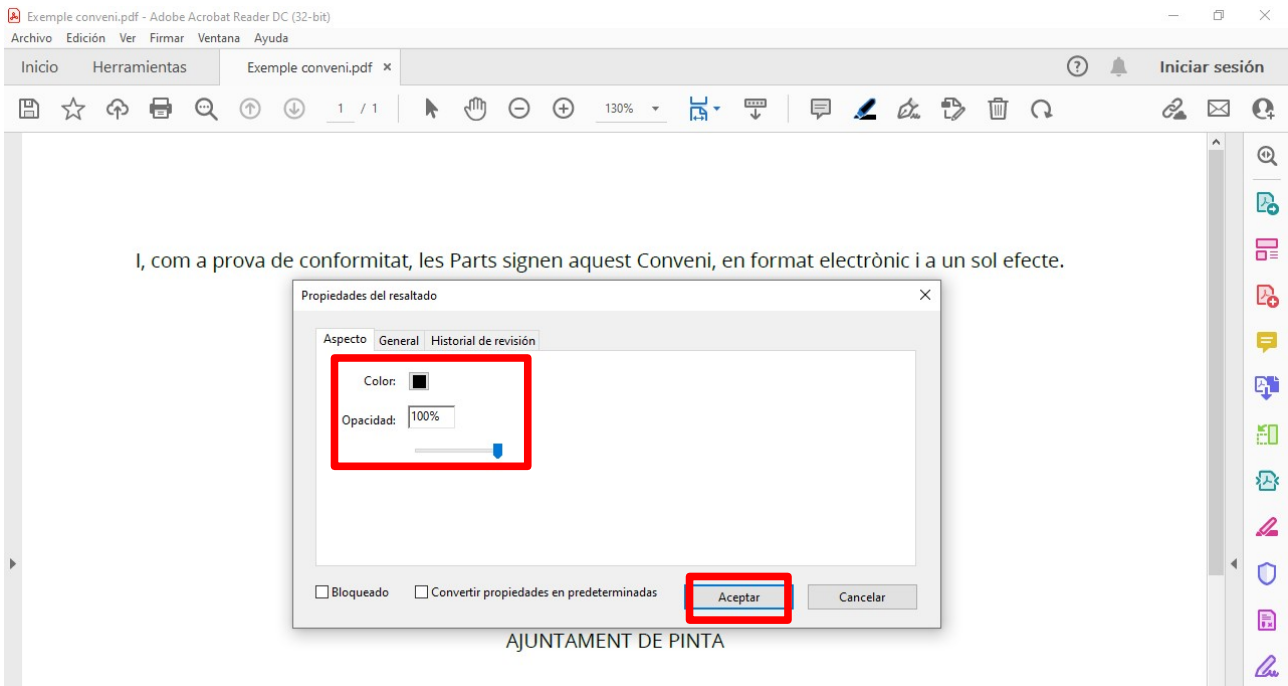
Exemple conveni.pdf - Adobe Acrobat Reader DC (32-bit)
Archivo Edición Ver Firmar Ventana Ayuda
Inicio Herramientas Exemple conveni.pdf ×
Iniciar sesión
1 / 1
130%

I, com a prova de conformitat, les Parts signen aquest Conveni, en format electrònic i a un sol efecte.

Propiedades del resaltado
Aspecto General Historial de revisión
Color:
Opacidad: 100%
Bloqueado
Convertir propiedades en predeterminadas
Aceptar
Cancelar

AJUNTAMENT DE PINTA